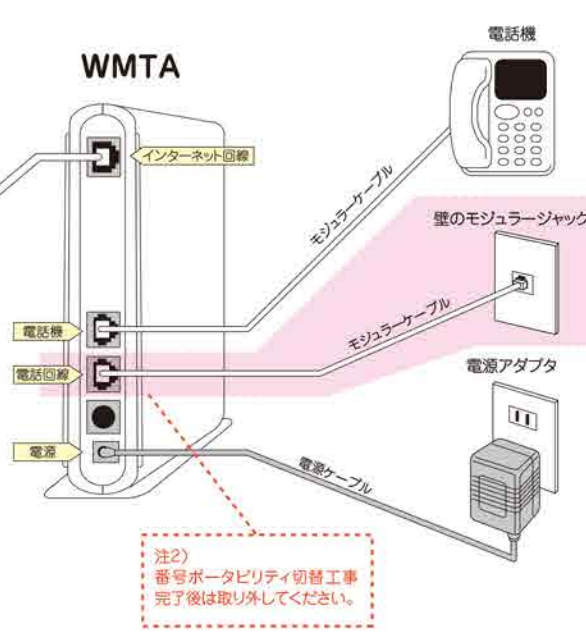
WMTA

電話機

インターネット回線

モジュラーケーブル

壁のモジュラージャック

モジュラーケーブル

電話機

電話回線

電源アダプタ

電源

電源ケーブル

注2）
番号ポータビリティ切替工事
完了後は取り外してください。